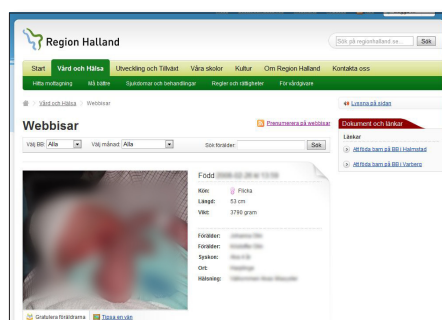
Region Halland

Sök på regionhalland.se Sök

Start Vård och Hälsa Utveckling och Tillväxt Våra skolor Kultur Om Region Halland Kontakta oss

Hitta mottagning Må bättre Sjukdomar och behandlingar Regler och rättigheter För vårdgivare

Vård och Hälsa > Webbisar

Lyssna på sidan

Webbisar

Prenumerera på webbisar

Välj BB: Alla Välj månad: Alla Sök förälder: Sök

Dokument och länkar

Länkar

Att föda barn på BB i Halmstad

Att föda barn på BB i Varberg

Född: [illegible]

Kön: Flicka

Längd: 53 cm

Vikt: 3790 gram

Förälder: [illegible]

Förälder: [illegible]

Syskon: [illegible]

Ort: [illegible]

Hälsning: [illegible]

Gratulera föräldrarna Tipsa en vän